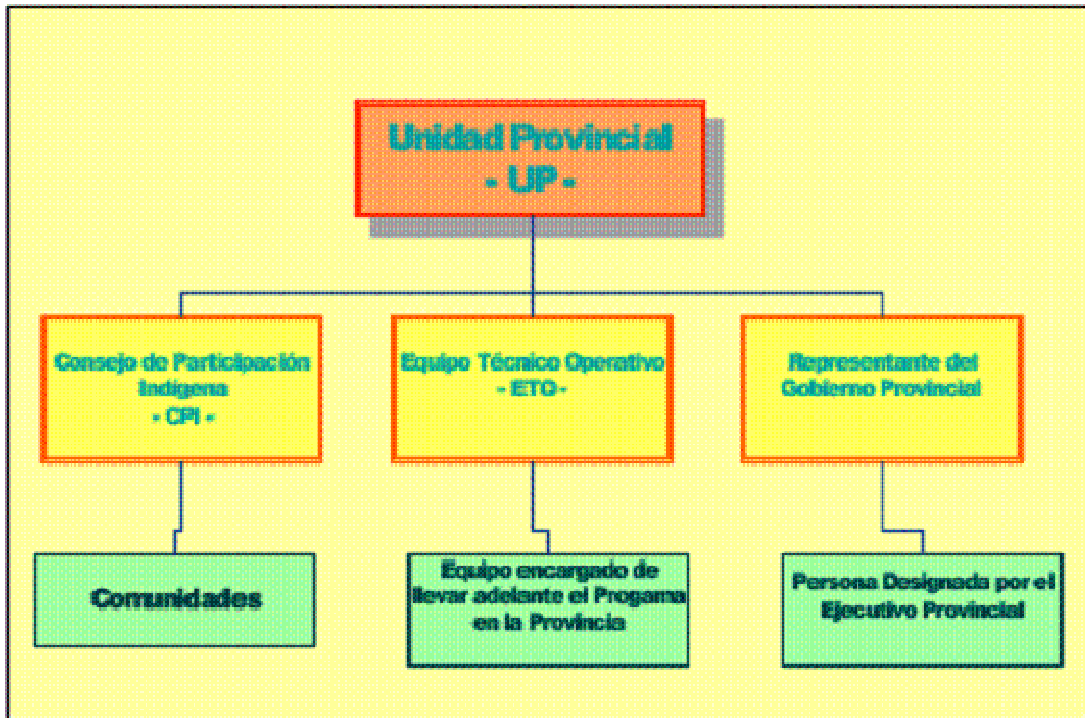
Unidad Provincial
- UP -

Consejo de Participación Indigena
- CPI -

Equipo Técnico Operativo
- ETO -

Representante del Gobierno Provincial

Comunidades

Equipo encargado de llevar adelante el Progama en la Provincia

Persona Designada por el Ejecutivo Provincial